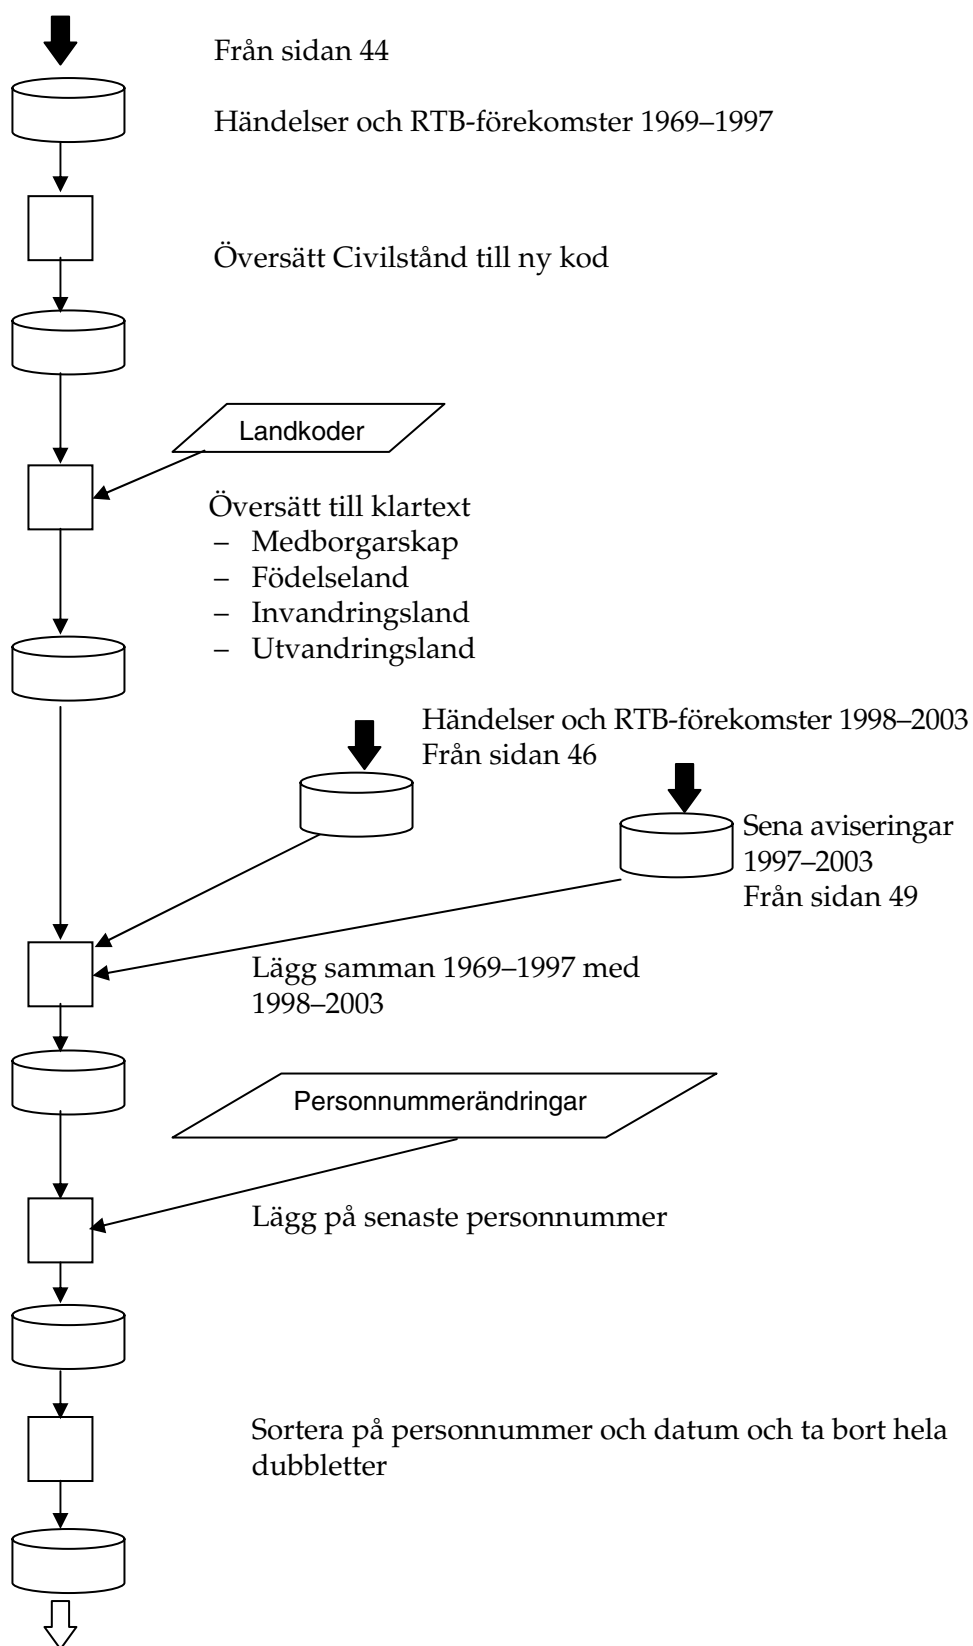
Från sidan 44

Händelser och RTB-förekomster 1969–1997

Översätt Civilstånd till ny kod

Landkoder

Översätt till klartext
– Medborgarskap
– Födelseland
– Invandringsland
– Utvandringsland

Händelser och RTB-förekomster 1998–2003
Från sidan 46

Sena aviseringar
1997–2003
Från sidan 49

Lägg samman 1969–1997 med 1998–2003

Personnummerändringar

Lägg på senaste personnummer

Sortera på personnummer och datum och ta bort hela dubbletter